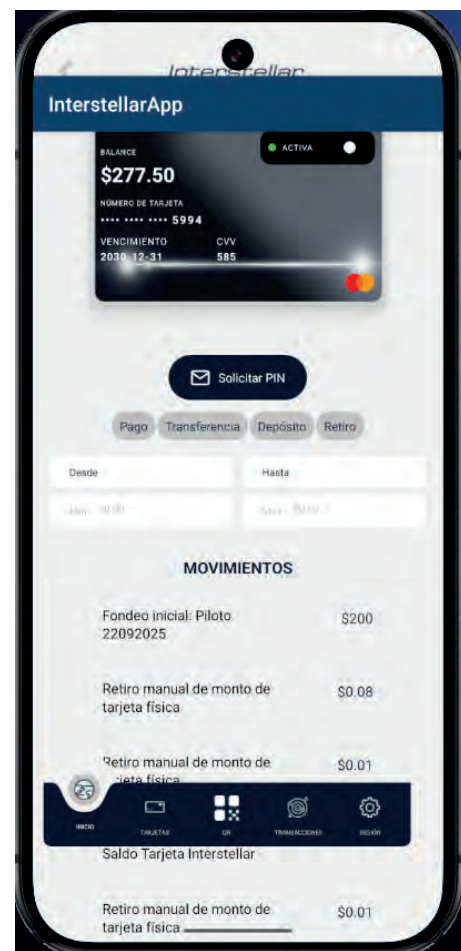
Interstellar

InterstellarApp

BALANCE
$277.50
NÚMERO DE TARJETA
•••• •••• •••• 5994
VENCIMIENTO
2030-12-31
CVV
585

ACTIVA

Solicitar PIN

Pago
Transferencia
Depósito
Retiro

Desde
Hasta
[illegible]
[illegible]

MOVIMIENTOS

Fondeo inicial: Piloto 22092025
$200

Retiro manual de monto de tarjeta física
$0.08

Retiro manual de monto de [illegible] física
$0.01

INICIO
TARJETAS
QR
TRANSACCIONES
SESIÓN

Saldo Tarjeta Interstellar

Retiro manual de monto de tarjeta física
$0.01